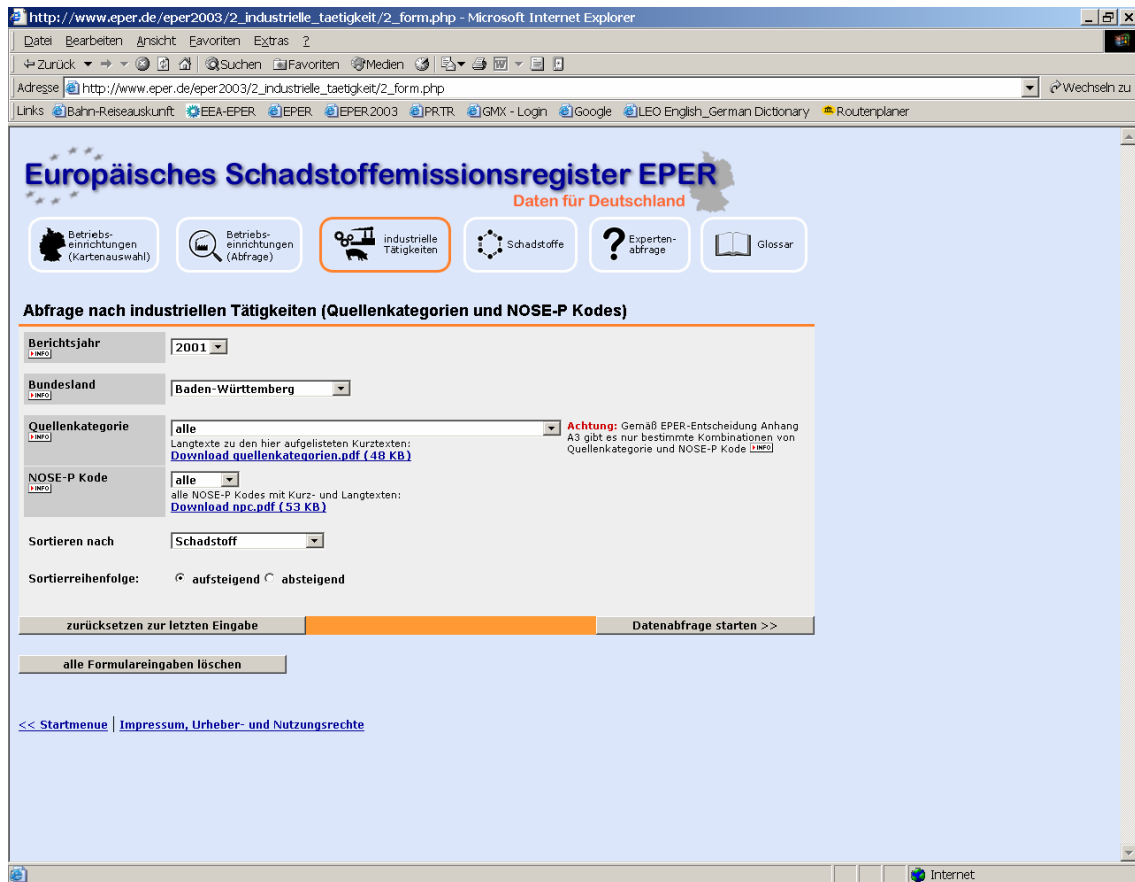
http://www.eper.de/eper2003/2_industrielle_taetigkeit/2_form.php - Microsoft Internet Explorer

Datei Bearbeiten Ansicht Favoriten Extras ?

Zurück Suchen Favoriten Medien

Adresse http://www.eper.de/eper2003/2_industrielle_taetigkeit/2_form.php Wechseln zu

Links Bahn-Reiseauskunft EEA-EPER EPER EPER2003 PRTR GMX - Login Google LEO English_German Dictionary Routenplaner

Europäisches Schadstoffemissionsregister EPER
Daten für Deutschland

Betriebs-einrichtungen (Kartenauswahl) | Betriebs-einrichtungen (Abfrage) | industrielle Tätigkeiten | Schadstoffe | Experten-abfrage | Glossar

Abfrage nach industriellen Tätigkeiten (Quellenkategorien und NOSE-P Kodes)

Berichtsjahr INFO 2001

Bundesland INFO Baden-Württemberg

Quellenkategorie INFO alle
Langtexte zu den hier aufgelisteten Kurztexten:
Download quellenkategorien.pdf (48 KB)

Achtung: Gemäß EPER-Entscheidung Anhang A3 gibt es nur bestimmte Kombinationen von Quellenkategorie und NOSE-P Kode INFO

NOSE-P Kode INFO alle
alle NOSE-P Kodes mit Kurz- und Langtexten:
Download npc.pdf (53 KB)

Sortieren nach Schadstoff

Sortierreihenfolge: aufsteigend absteigend

zurücksetzen zur letzten Eingabe | Datenabfrage starten >>

alle Formulareingaben löschen

<< Startmenue | Impressum, Urheber- und Nutzungsrechte

Internet